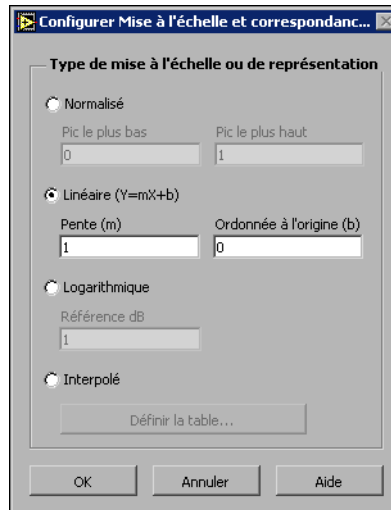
Configurer Mise à l'échelle et correspondanc...

Type de mise à l'échelle ou de représentation

Normalisé

Pic le plus bas
0

Pic le plus haut
1

Linéaire (Y=mX+b)

Pente (m)
1

Ordonnée à l'origine (b)
0

Logarithmique

Référence dB
1

Interpolé

Définir la table...

OK

Annuler

Aide